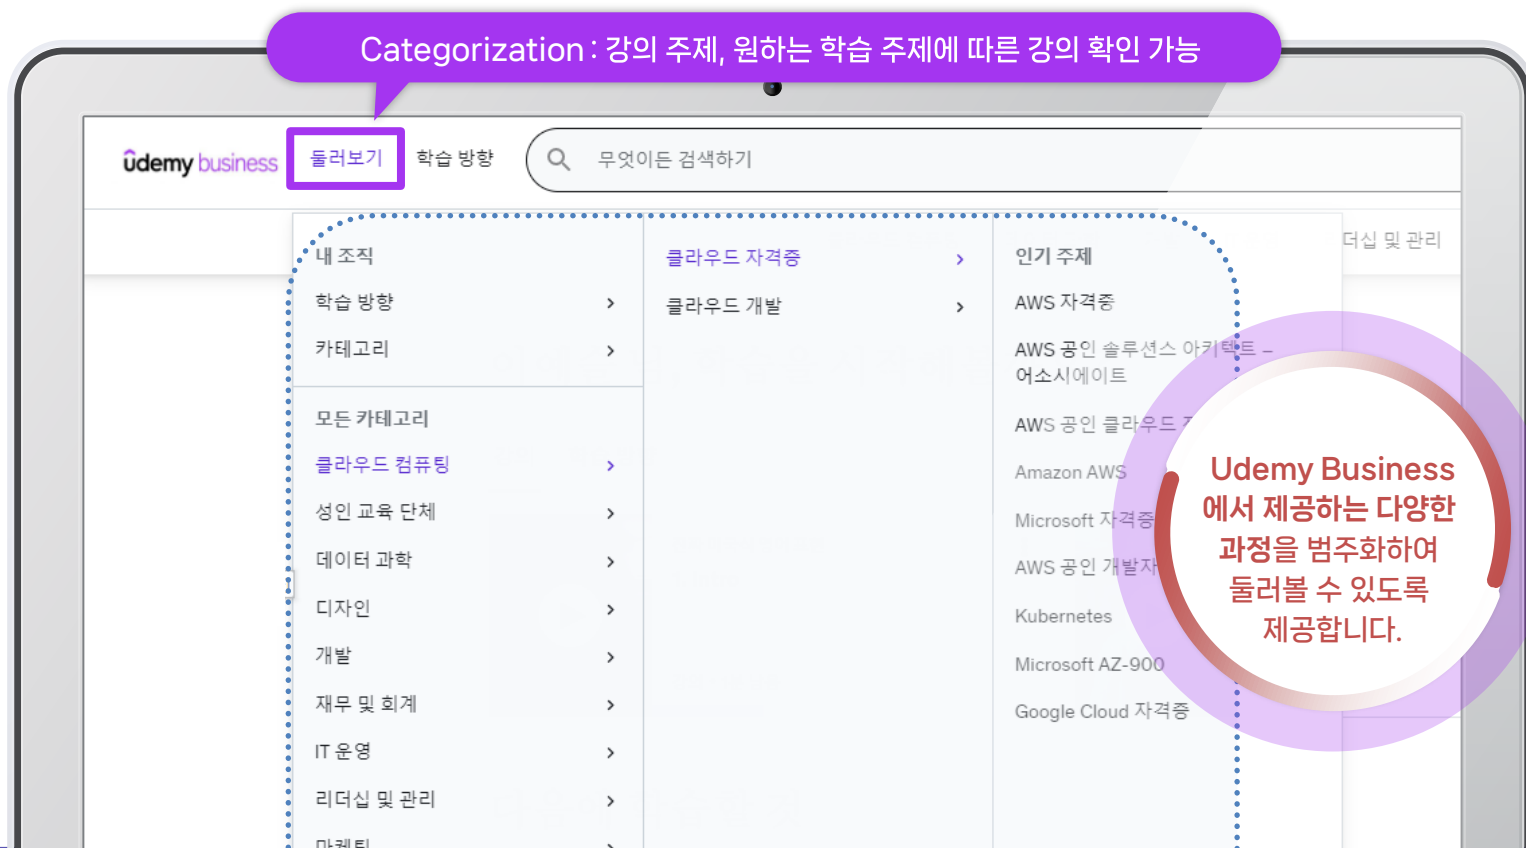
Categorization : 강의 주제, 원하는 학습 주제에 따른 강의 확인 가능

ûdemy business 둘러보기 학습 방향 무엇이든 검색하기

더십 및 관리

내 조직
학습 방향 >
카테고리 >

모든 카테고리
클라우드 컴퓨팅 >
성인 교육 단체 >
데이터 과학 >
디자인 >
개발 >
재무 및 회계 >
IT 운영 >
리더십 및 관리 >
마케팅 >

클라우드 자격증 >
클라우드 개발 >

인기 주제
AWS 자격증
AWS 공인 솔루션스 아키텍트 – 어소시에이트
AWS 공인 클라우드 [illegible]
Amazon AWS
Microsoft 자격증
AWS 공인 개발자
Kubernetes
Microsoft AZ-900
Google Cloud 자격증

Udemy Business 에서 제공하는 다양한 과정을 범주화하여 둘러볼 수 있도록 제공합니다.